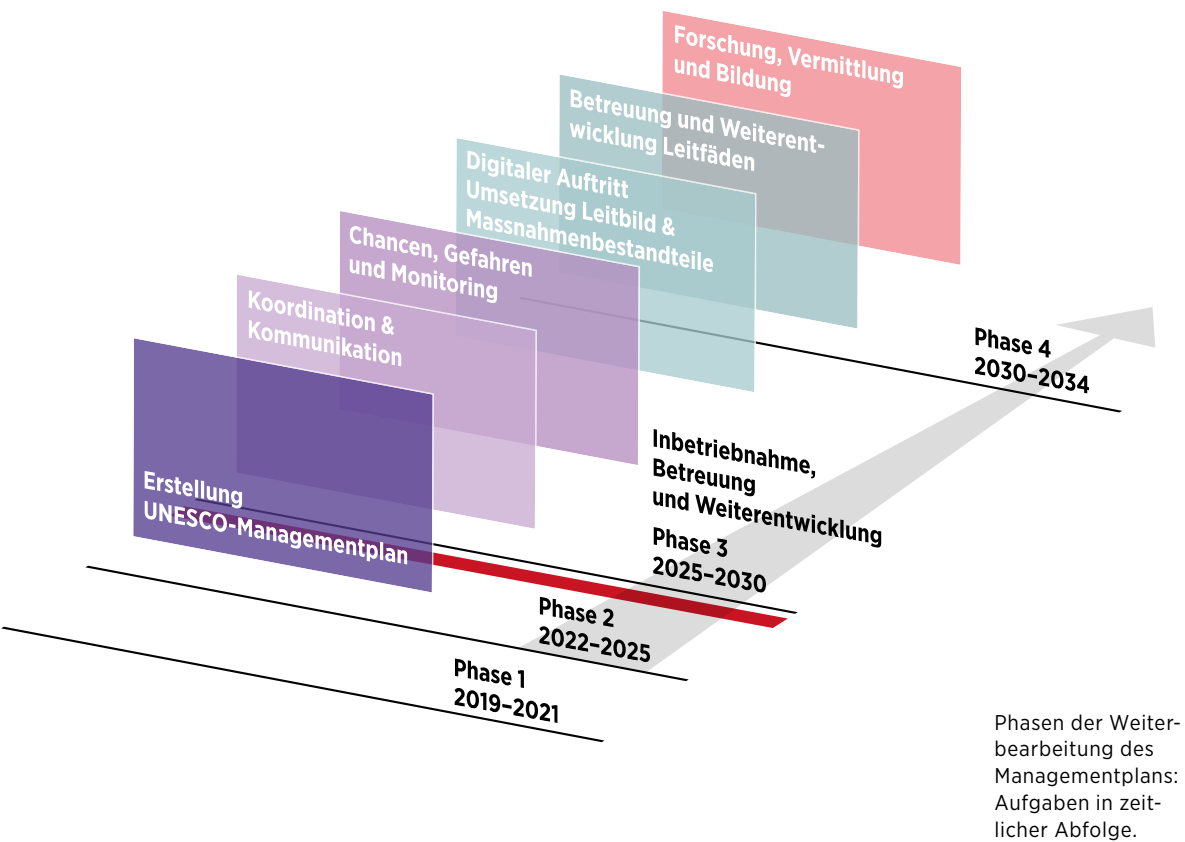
Forschung, Vermittlung und Bildung

Betreuung und Weiterentwicklung Leitfäden

Digitaler Auftritt Umsetzung Leitbild & Massnahmenbestandteile

Chancen, Gefahren und Monitoring

Koordination & Kommunikation

Erstellung UNESCO-Managementplan

Phase 4
2030–2034

Inbetriebnahme, Betreuung und Weiterentwicklung

Phase 3
2025–2030

Phase 2
2022–2025

Phase 1
2019–2021

Phasen der Weiterbearbeitung des Managementplans: Aufgaben in zeitlicher Abfolge.